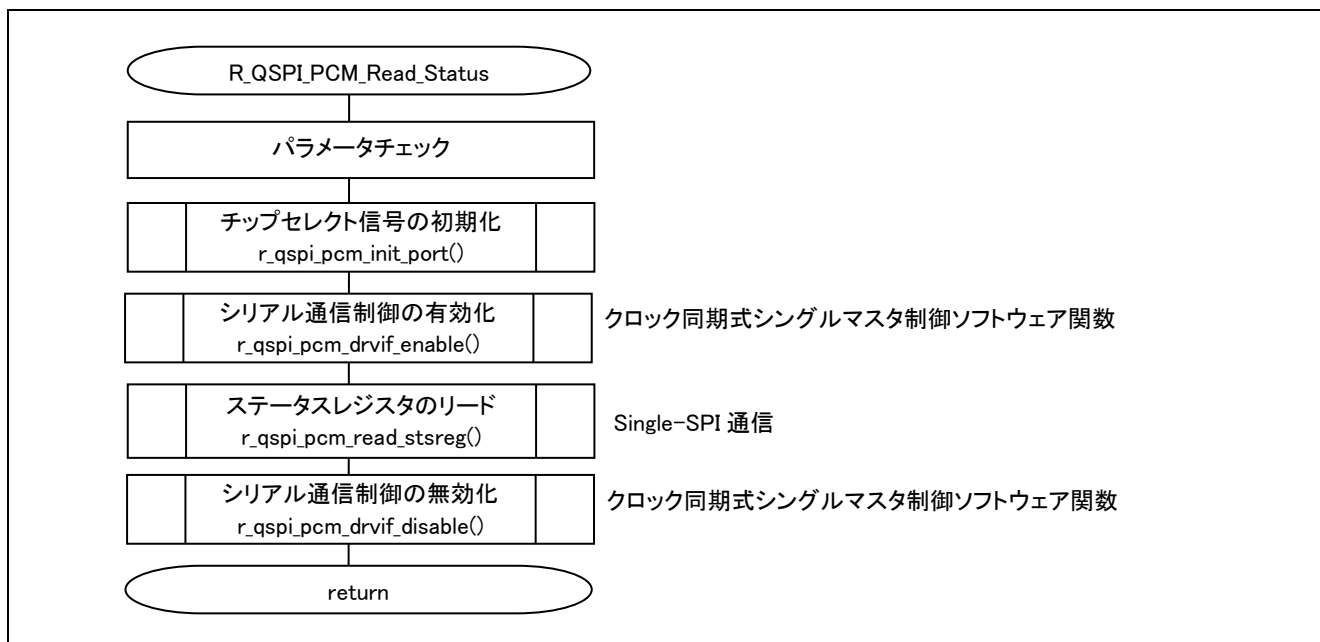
R_QSPI_PCM_Read_Status

パラメータチェック

チップセレクト信号の初期化
r_qspi_pcm_init_port()

シリアル通信制御の有効化
r_qspi_pcm_drvif_enable()

クロック同期式シングルマスタ制御ソフトウェア関数

ステータスレジスタのリード
r_qspi_pcm_read_stsreg()

Single-SPI 通信

シリアル通信制御の無効化
r_qspi_pcm_drvif_disable()

クロック同期式シングルマスタ制御ソフトウェア関数

return